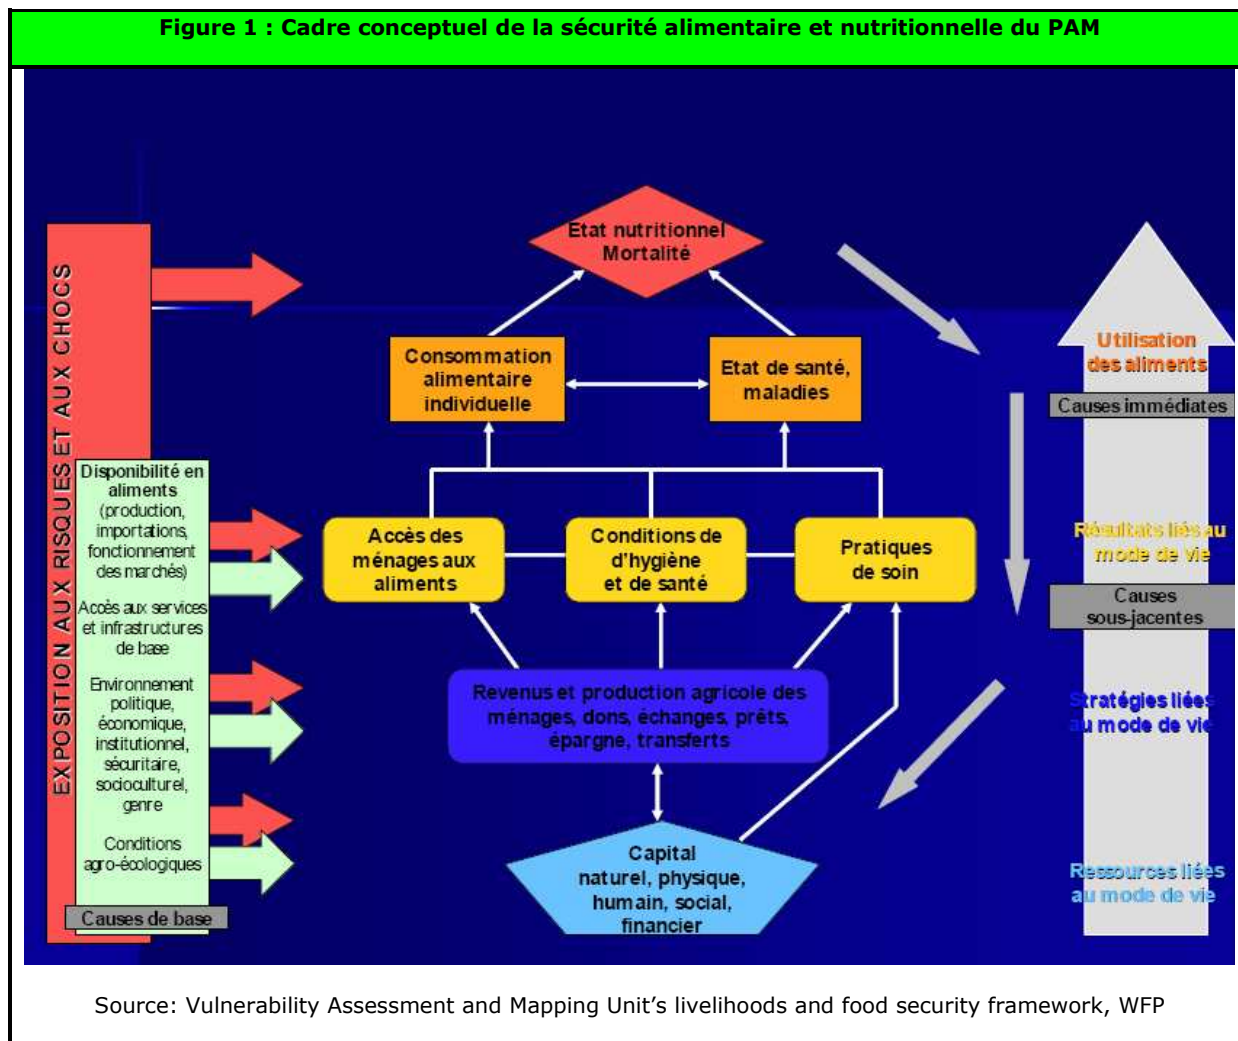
Figure 1 : Cadre conceptuel de la sécurité alimentaire et nutritionnelle du PAM

EXPOSITION AUX RISQUES ET AUX CHOCS

Etat nutritionnel Mortalité

Consommation alimentaire individuelle

Etat de santé, maladies

Accès des ménages aux aliments

Conditions de d'hygiène et de santé

Pratiques de soin

Revenus et production agricole des ménages, dons, échanges, prêts, épargne, transferts

Capital naturel, physique, humain, social, financier

Disponibilité en aliments (production, importations, fonctionnement des marchés)

Accès aux services et infrastructures de base

Environnement politique, économique, institutionnel, sécuritaire, socioculturel, genre

Conditions agro-écologiques

Causes de base

Utilisation des aliments

Causes immédiates

Résultats liés au mode de vie

Causes sous-jacentes

Stratégies liées au mode de vie

Ressources liées au mode de vie

Source: Vulnerability Assessment and Mapping Unit's livelihoods and food security framework, WFP